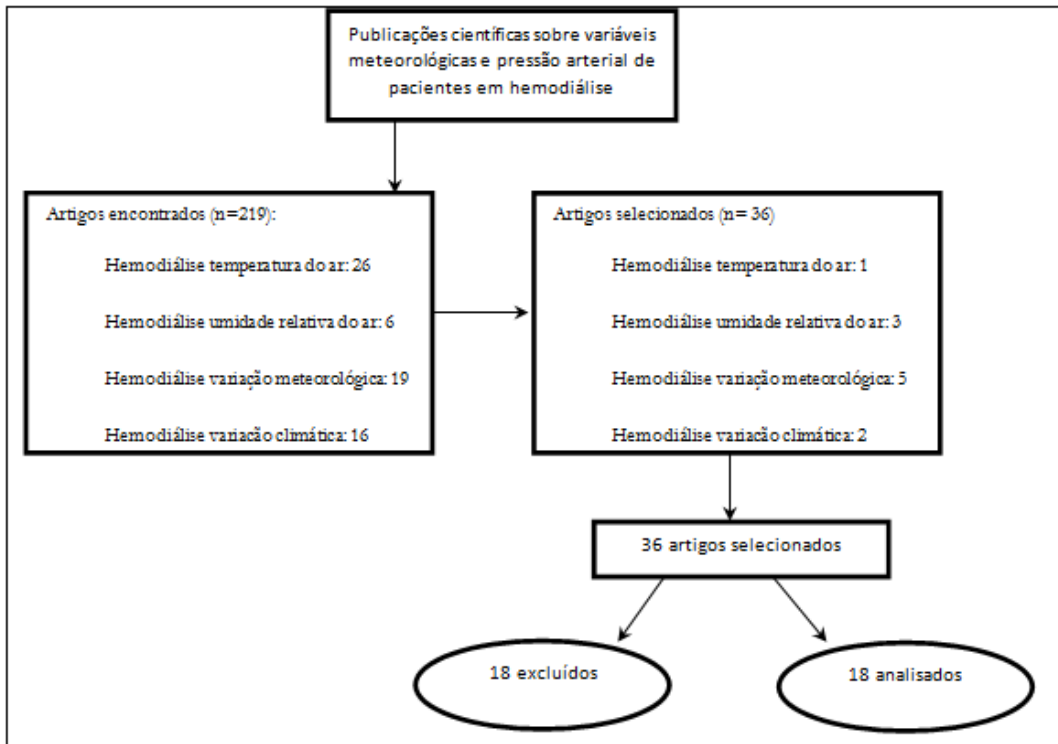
Publicações científicas sobre variáveis meteorológicas e pressão arterial de pacientes em hemodiálise

Artigos encontrados (n=219):

Hemodiálise temperatura do ar: 26

Hemodiálise umidade relativa do ar: 6

Hemodiálise variação meteorológica: 19

Hemodiálise variacão climática: 16

Artigos selecionados (n= 36)

Hemodiálise temperatura do ar: 1

Hemodiálise umidade relativa do ar: 3

Hemodiálise variação meteorológica: 5

Hemodiálise variacão climática: 2

36 artigos selecionados

18 excluídos

18 analisados